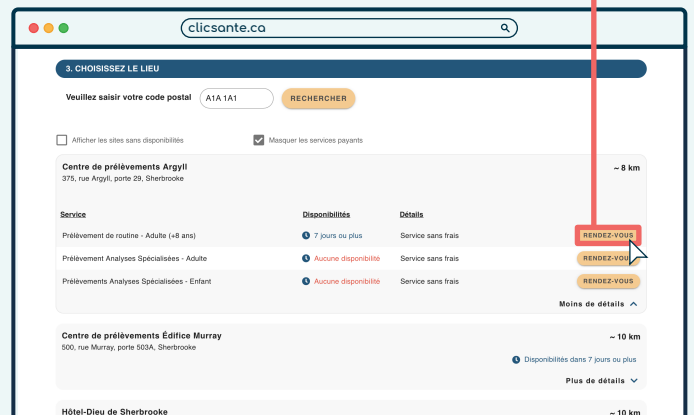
clicsante.ca

3. CHOISISSEZ LE LIEU

Veuillez saisir votre code postal A1A 1A1 RECHERCHER

Afficher les sites sans disponibilités Masquer les services payants

Centre de prélèvements Argyll ~ 8 km
375, rue Argyll, porte 29, Sherbrooke

| Service | Disponibilités | Détails | |
|---|---|---|---|
| Prélèvement de routine - Adulte (+8 ans) | 7 jours ou plus | Service sans frais | RENDEZ-VOUS |
| Prélèvement Analyses Spécialisées - Adulte | Aucune disponibilité | Service sans frais | RENDEZ-VOUS |
| Prélèvement Analyses Spécialisées - Enfant | Aucune disponibilité | Service sans frais | RENDEZ-VOUS |

Moins de détails

Centre de prélèvements Édifice Murray ~ 10 km
500, rue Murray, porte 503A, Sherbrooke
Disponibilités dans 7 jours ou plus
Plus de détails

Hôtel-Dieu de Sherbrooke ~ 10 km